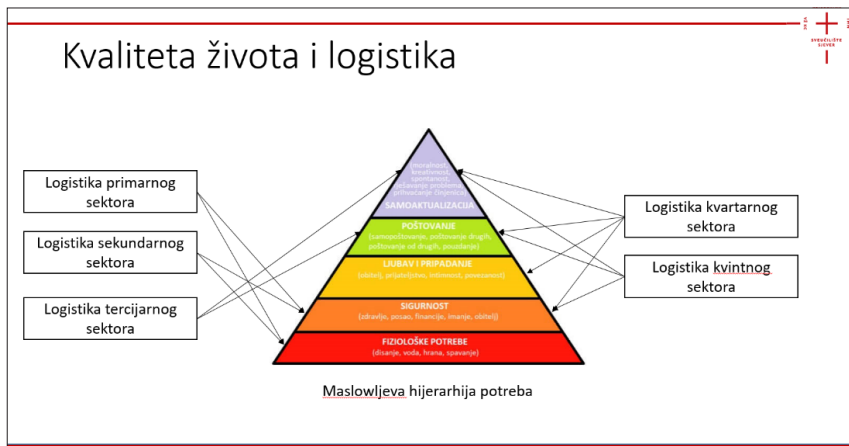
Kvaliteta života i logistika

SVEUČILIŠTE SJEVER

Logistika primarnog sektora

Logistika sekundarnog sektora

Logistika tercijarnog sektora

(moralnost, kreativnost, spontanost, rješavanje problema, prihvaćanje činjenica)
SAMOAKTUALIZACIJA

POŠTOVANJE
(samopoštovanje, poštovanje drugih, poštovanje od drugih, pouzdanje)

LJUBAV I PRIPADANJE
(obitelj, prijateljstvo, intimnost, povezanost)

SIGURNOST
(zdravlje, posao, financije, imanje, obitelj)

FIZIOLOŠKE POTREBE
(disanje, voda, hrana, spavanje)

Logistika kvartarnog sektora

Logistika kvintnog sektora

Maslowljeva hijerarhija potreba